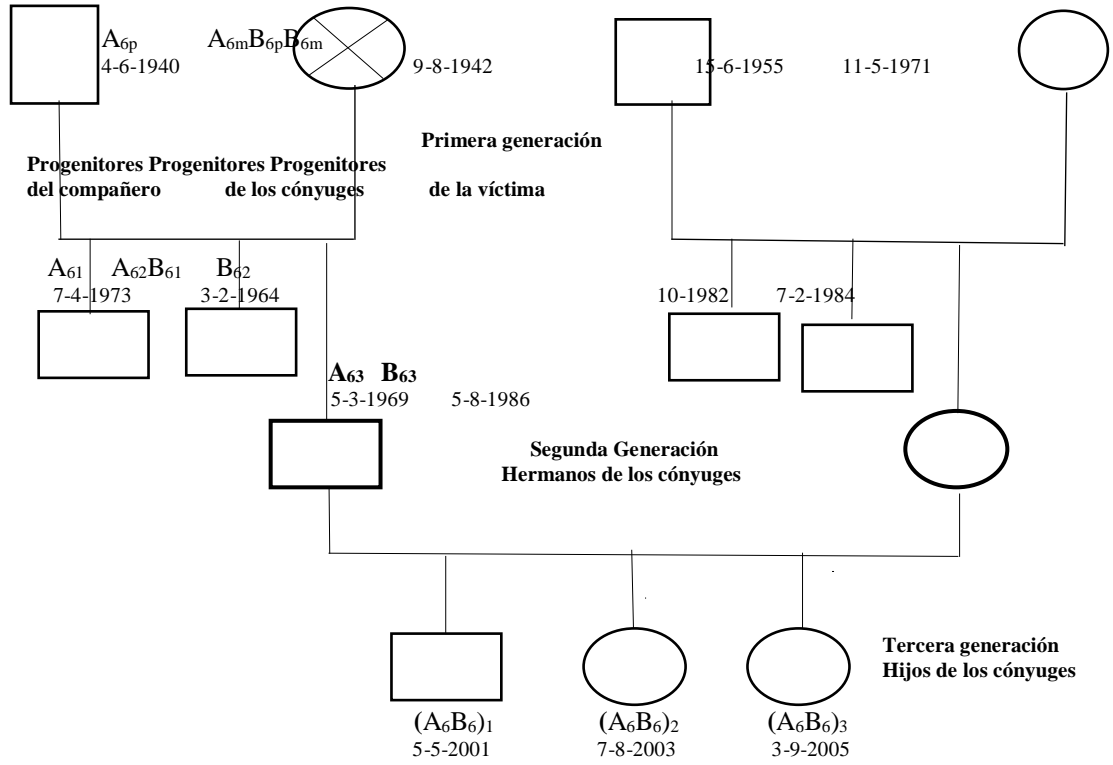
$A_{6p}$ $A_{6m}B_{6p}B_{6m}$
4-6-1940 9-8-1942

15-6-1955 11-5-1971

Primera generación

Progenitores Progenitores Progenitores
del compañero de los cónyuges de la víctima

$A_{61}$ $A_{62}B_{61}$ $B_{62}$
7-4-1973 3-2-1964

10-1982 7-2-1984

$A_{63}$ $B_{63}$
5-3-1969 5-8-1986

Segunda Generación
Hermanos de los cónyuges

Tercera generación
Hijos de los cónyuges

$(A_6B_6)_1$
5-5-2001

$(A_6B_6)_2$
7-8-2003

$(A_6B_6)_3$
3-9-2005